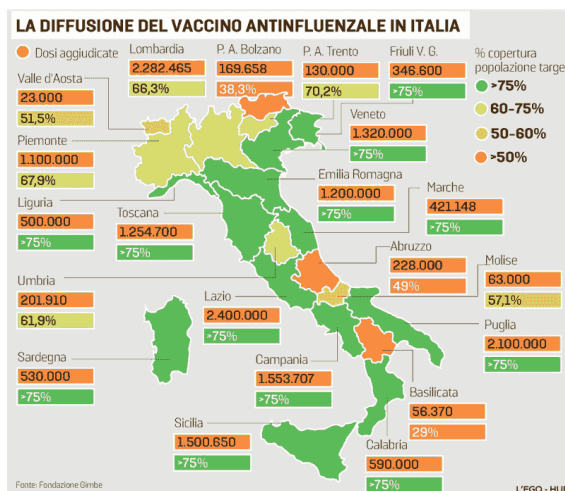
LA DIFFUSIONE DEL VACCINO ANTINFLUENZALE IN ITALIA

Dosi aggiudicate

Lombardia
2.282.465
66,3%

P. A. Bolzano
169.658
38,3%

P. A. Trento
130.000
70,2%

Friuli V. G.
346.600
>75%

% copertura popolazione targe

>75%
60-75%
50-60%
>50%

Valle d'Aosta
23.000
51,5%

Piemonte
1.100.000
67,9%

Veneto
1.320.000
>75%

Emilia Romagna
1.200.000
>75%

Liguria
500.000
>75%

Toscana
1.254.700
>75%

Marche
421.148
>75%

Abruzzo
228.000
49%

Molise
63.000
57,1%

Umbria
201.910
61,9%

Lazio
2.400.000
>75%

Puglia
2.100.000
>75%

Sardegna
530.000
>75%

Campania
1.553.707
>75%

Basilicata
56.370
29%

Sicilia
1.500.650
>75%

Calabria
590.000
>75%

Fonte: Fondazione Gimbe

L'EGO - HU